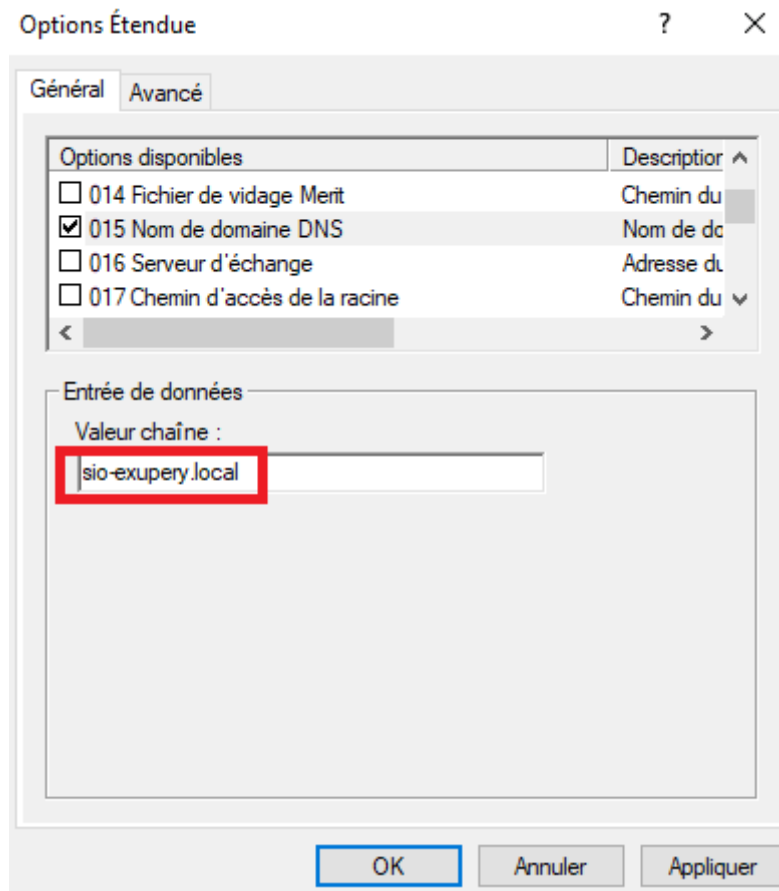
Options Étendue

?

Général

Avancé

| Options disponibles | Descriptior |
|---|---|
| 014 Fichier de vidage Merit | Chemin du |
| 015 Nom de domaine DNS | Nom de do |
| 016 Serveur d'échange | Adresse du |
| 017 Chemin d'accès de la racine | Chemin du |

Entrée de données

Valeur chaîne :

sio-exupery.local

OK

Annuler

Appliquer